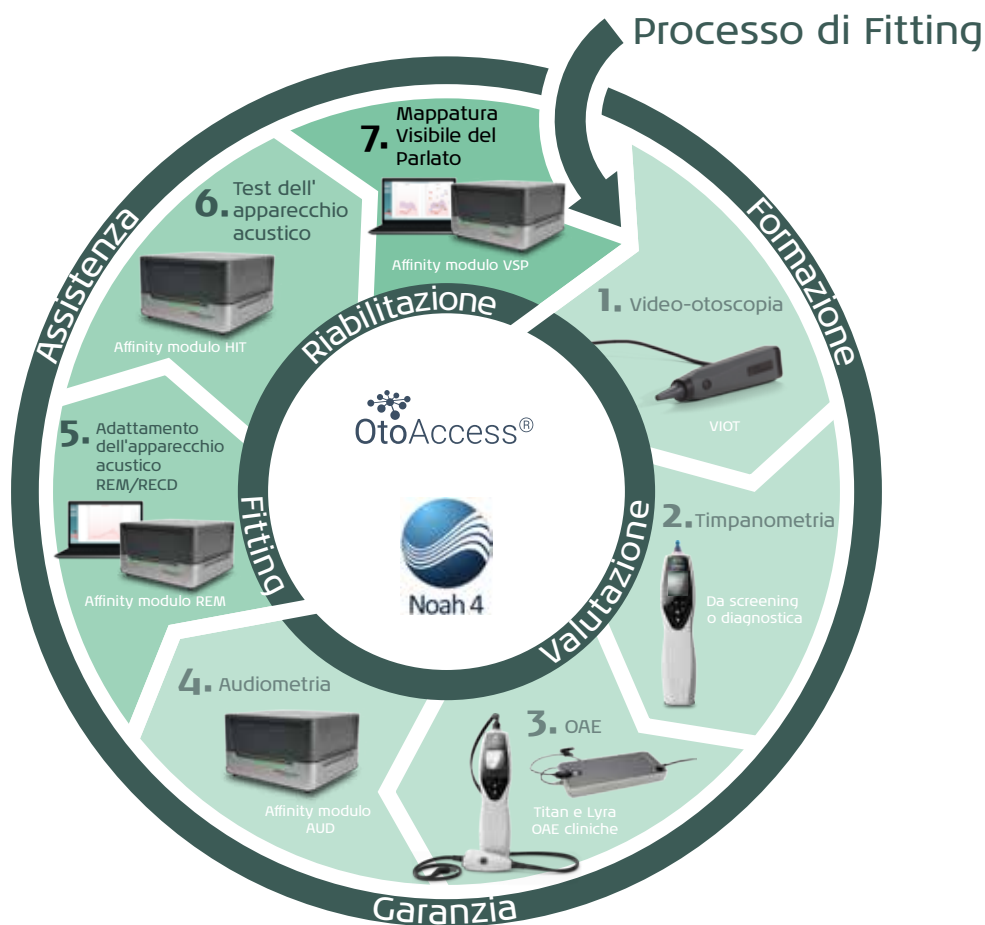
Processo di Fitting

7. Mappatura Visibile del Parlato

Affinity modulo VSP

6. Test dell' apparecchio acustico

Affinity modulo HIT

Assistenza

Formazione

Riabilitazione

1. Video-otoscopia

VIOT

OtoAccess®

5. Adattamento dell'apparecchio acustico REM/RECD

Affinity modulo REM

Fitting

Noah 4

Valutazione

2. Timpanometria

Da screening o diagnostica

4. Audiometria

Affinity modulo AUD

3. OAE

Titan e Lyra OAE cliniche

Garanzia